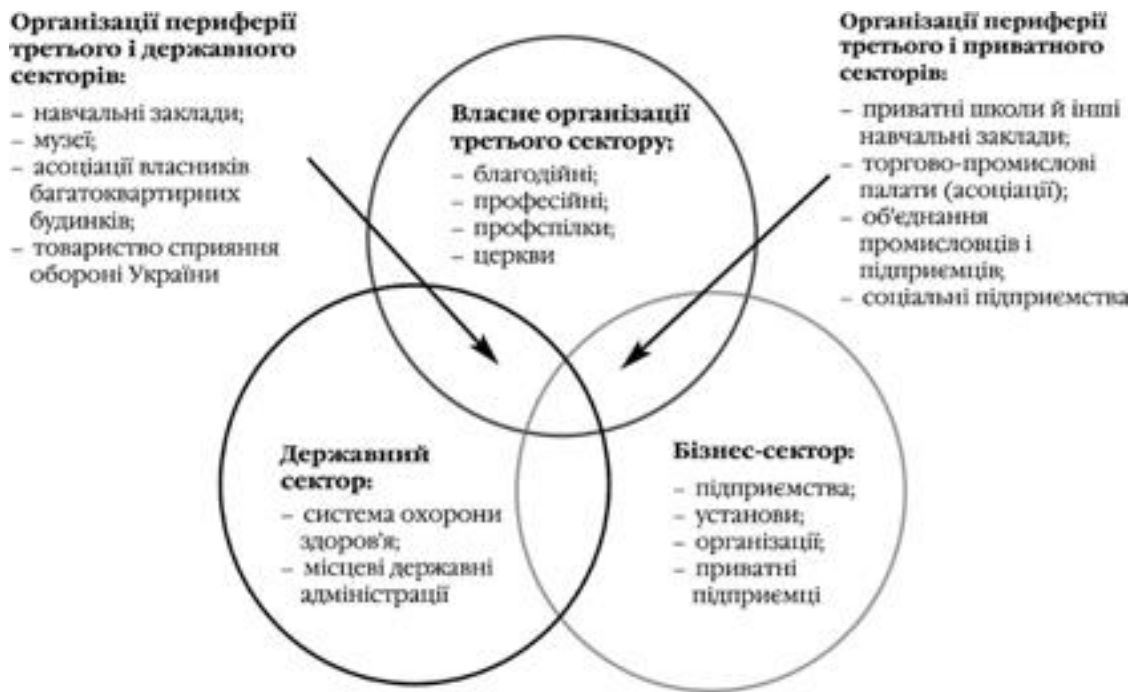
Організації периферії третього і державного секторів:
– навчальні заклади;
– музеї;
– асоціації власників багатоквартирних будинків;
– товариство сприяння обороні України

Власне організації третього сектору:
– благодійні;
– професійні;
– профспілки;
– церкви

Організації периферії третього і приватного секторів:
– приватні школи й інші навчальні заклади;
– торгово-промислові палати (асоціації);
– об'єднання промисловців і підприємців;
– соціальні підприємства

Державний сектор:
– система охорони здоров'я;
– місцеві державні адміністрації

Бізнес-сектор:
– підприємства;
– установи;
– організації;
– приватні підприємці